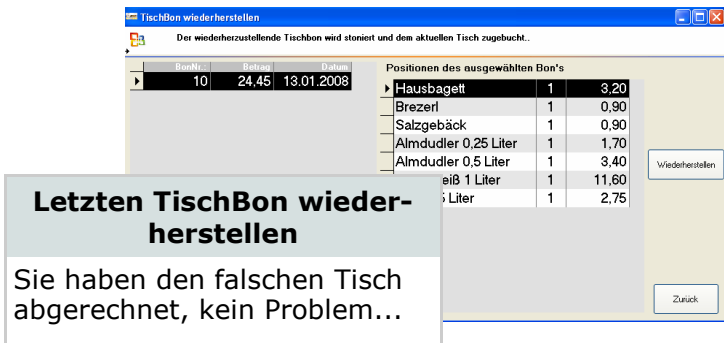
TischBon wiederherstellen

Der wiederherzustellende Tischbon wird storniert und dem aktuellen Tisch zugebucht..

| BonNr. | Betrag | Datum |
|---|---|---|
| 10 | 24,45 | 13.01.2008 |

Positionen des ausgewählten Bon's

| | | |
|---|---|---|
| Hausbagett | 1 | 3,20 |
| Brezerl | 1 | 0,90 |
| Salzgebäck | 1 | 0,90 |
| Almdudler 0,25 Liter | 1 | 1,70 |
| Almdudler 0,5 Liter | 1 | 3,40 |
| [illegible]eiß 1 Liter | 1 | 11,60 |
| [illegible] Liter | 1 | 2,75 |

Wiederherstellen

Zurück

Letzten TischBon wiederherstellen

Sie haben den falschen Tisch abgerechnet, kein Problem...